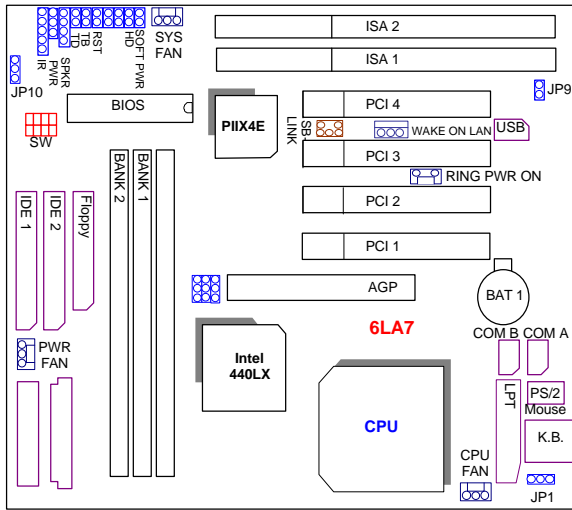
IR
PWR
SPKR
RST
TB
TD
HD
SOFT PWR
SYS FAN
ISA 2
ISA 1
JP10
JP9
BIOS
PIIX4E
SB LINK
PCI 4
WAKE ON LAN
USB
SW
BANK 2
BANK 1
PCI 3
RING PWR ON
IDE 1
IDE 2
Floppy
PCI 2
PCI 1
AGP
BAT 1
6LA7
COM B
COM A
PWR FAN
Intel 440LX
LPT
PS/2 Mouse
CPU
K.B.
CPU FAN
JP1